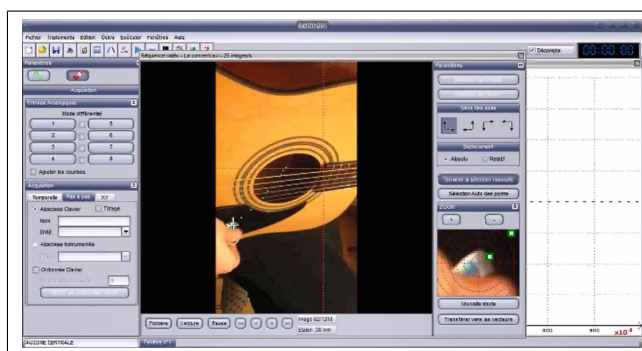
LATIS PRO

Fichier Traitements Edition Outils Exécuter Fenêtres Aide

Paramètres

Acquisition

Entrées Analogiques

Mode différentiel

1 5
2 6
3 7
4 8

Ajuster les courbes

Acquisition

Temporelle Pas à pas XY

Abscisse Clavier Tirage

Nom

Unité

Abscisse Instrumentée

Ordonnée Clavier

Séquence vidéo - La convention - 25 images/s

Paramètres

Sens des axes

Déplacement

Absolu Relatif

Terminer la sélection manuelle

Sélection Auto des points

ZOOM

+ -

Nouvelle étude

Transférer vers les vecteurs

Fichiers Lecture Pause

Image 62/1253

Etalon: 38 mm

Décompte

00:00:00

600 900 $x10^3$

MACHINE CENTRALE

Fenêtre n°1